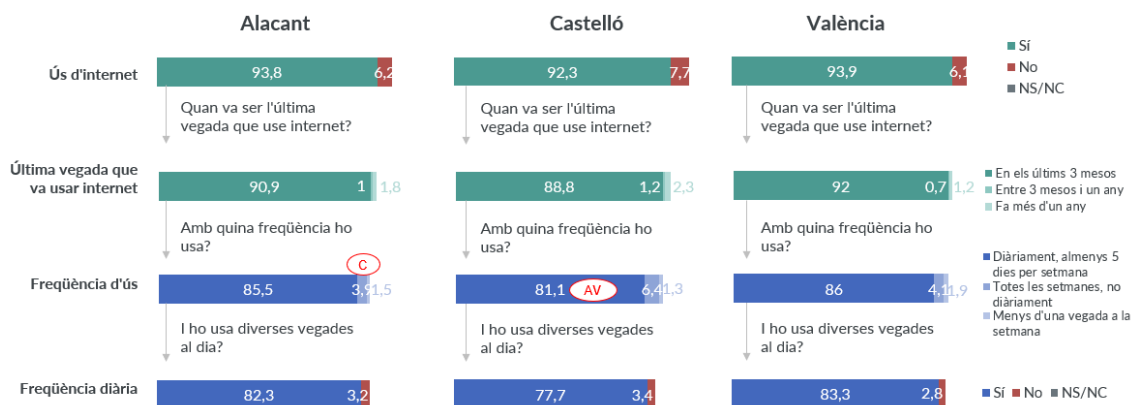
Alacant

Castelló

València

Sí
No
NS/NC

Ús d'internet
93,8 6,2
92,3 7,7
93,9 6,1

Quan va ser l'última vegada que use internet?
Quan va ser l'última vegada que use internet?
Quan va ser l'última vegada que use internet?

En els últims 3 mesos
Entre 3 mesos i un any
Fa més d'un any

Última vegada que va usar internet
90,9 1 1,8
88,8 1,2 2,3
92 0,7 1,2

Amb quina freqüència ho usa?
Amb quina freqüència ho usa?
Amb quina freqüència ho usa?

Diàriament, almenys 5 dies per setmana
Totes les setmanes, no diàriament
Menys d'una vegada a la setmana

Freqüència d'ús
C
85,5 3,9 1,5
81,1 AV 6,4 1,3
86 4,1 1,9

I ho usa diverses vegades al dia?
I ho usa diverses vegades al dia?
I ho usa diverses vegades al dia?

Freqüència diària
82,3 3,2
77,7 3,4
83,3 2,8

Sí No NS/NC